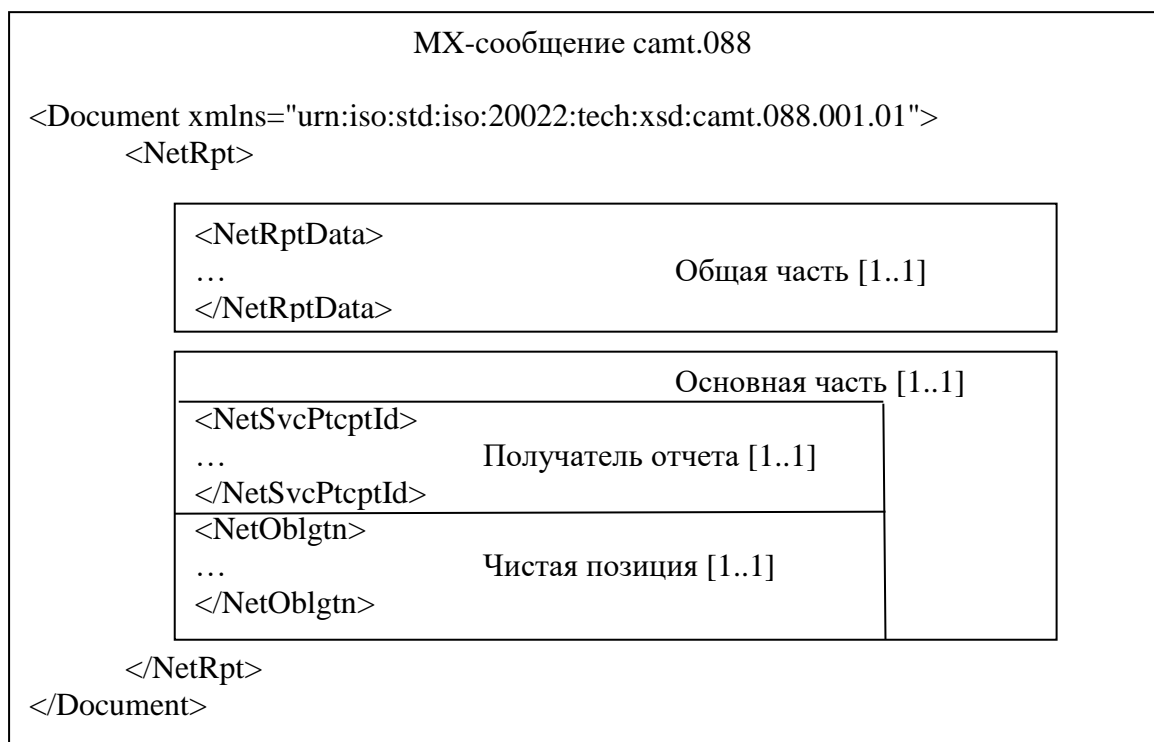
MX-сообщение camt.088

<Document xmlns="urn:iso:std:iso:20022:tech:xsd:camt.088.001.01">
<NetRpt>

<NetRptData>
…
</NetRptData>
Общая часть [1..1]

Основная часть [1..1]

<NetSvcPtcptId>
…
</NetSvcPtcptId>
Получатель отчета [1..1]

<NetOblgtn>
…
</NetOblgtn>
Чистая позиция [1..1]

</NetRpt>
</Document>